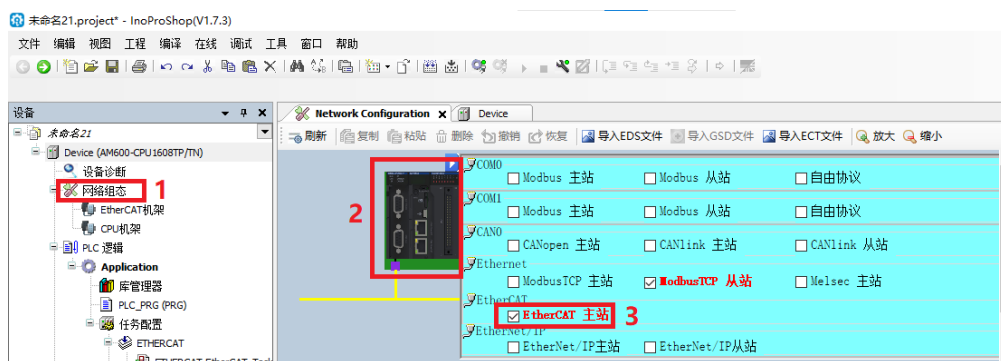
未命名21.project* - InoProShop(V1.7.3)

文件 编辑 视图 工程 编译 在线 调试 工具 窗口 帮助

设备

未命名21
Device (AM600-CPU1608TP/TN)
设备诊断
网络组态 1
EtherCAT机架
CPU机架
PLC 逻辑
Application
库管理器
PLC_PRG (PRG)
任务配置
ETHERCAT
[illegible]

Network Configuration | Device

刷新 复制 粘贴 删除 撤销 恢复 导入EDS文件 导入GSD文件 导入ECT文件 放大 缩小

2

COM0
Modbus 主站 Modbus 从站 自由协议
COM1
Modbus 主站 Modbus 从站 自由协议
CAN0
CANopen 主站 CANlink 主站 CANlink 从站
Ethernet
ModbusTCP 主站 ModbusTCP 从站 Melsec 主站
EtherCAT
EtherCAT 主站 3
EtherNet/IP
EtherNet/IP主站 EtherNet/IP从站